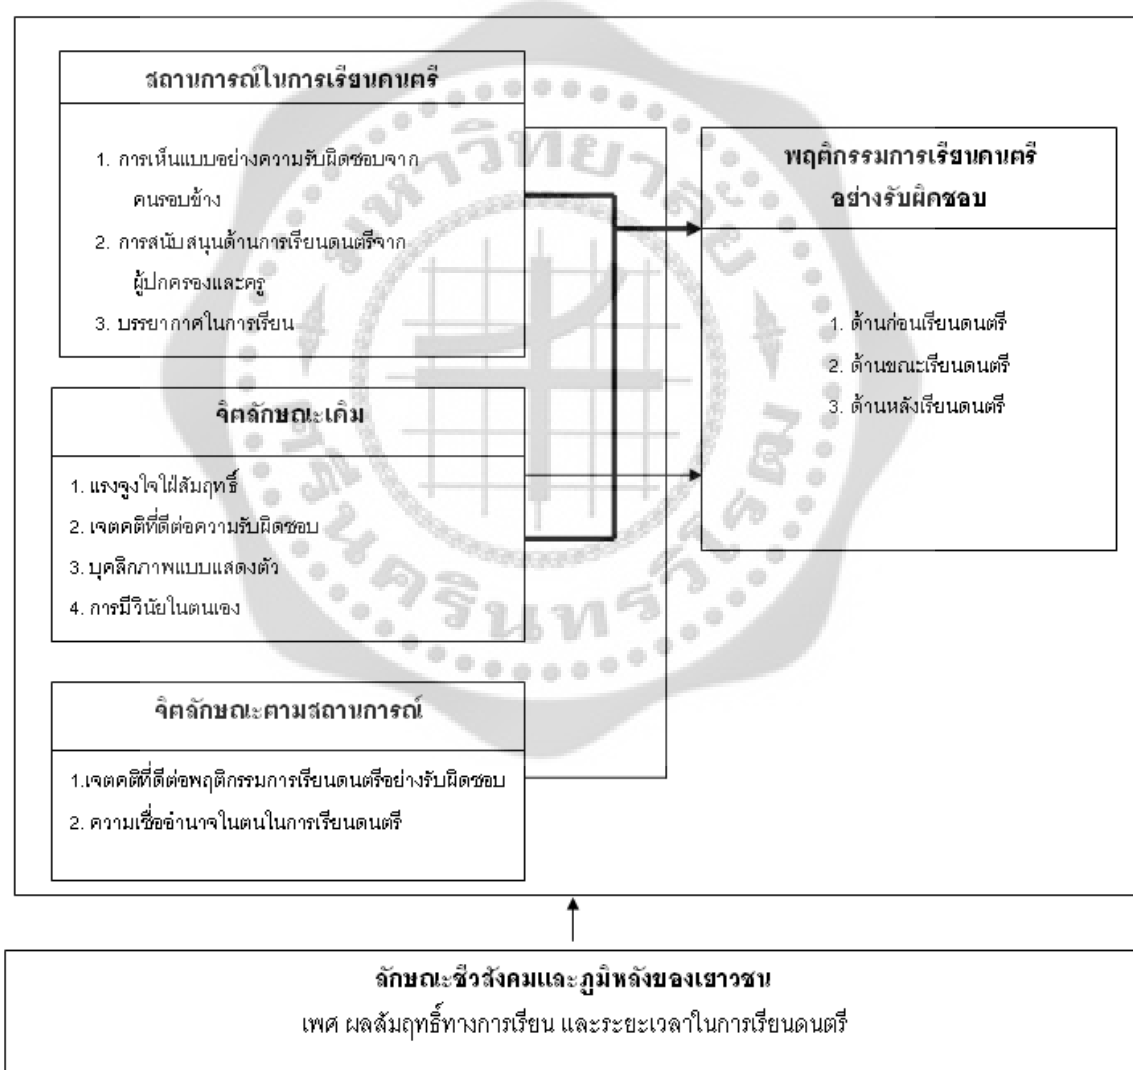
สถานการณ์ในการเรียนดนตรี

1. การเห็นแบบอย่างความรับผิดชอบจากคนรอบข้าง
2. การสนับสนุนด้านการเรียนดนตรีจากผู้ปกครองและครู
3. บรรยากาศในการเรียน

จิตลักษณะเดิม

1. แรงจูงใจใฝ่สัมฤทธิ์
2. เจตคติที่ดีต่อความรับผิดชอบ
3. บุคลิกภาพแบบแสดงตัว
4. การมีวินัยในตนเอง

จิตลักษณะตามสถานการณ์

1.เจตคติที่ดีต่อพฤติกรรมการเรียนดนตรีอย่างรับผิดชอบ
2. ความเชื่ออำนาจในตนในการเรียนดนตรี

พฤติกรรมการเรียนดนตรีอย่างรับผิดชอบ

1. ด้านก่อนเรียนดนตรี
2. ด้านขณะเรียนดนตรี
3. ด้านหลังเรียนดนตรี

ลักษณะชีวสังคมและภูมิหลังของเยาวชน
เพศ ผลสัมฤทธิ์ทางการเรียน และระยะเวลาในการเรียนดนตรี